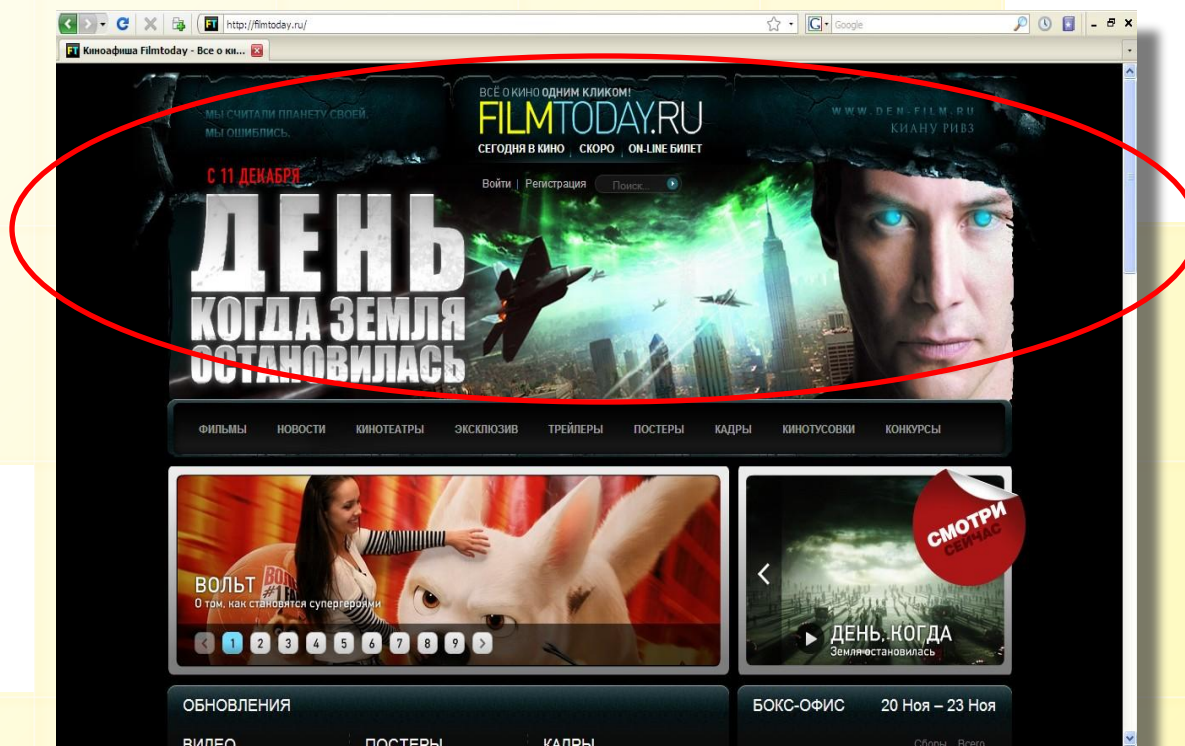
http://filmtoday.ru/

Google

Киноафиша Filmtoday - Все о ки...

МЫ СЧИТАЛИ ПЛАНЕТУ СВОЕЙ. МЫ ОШИБЛИСЬ.

ВСЁ О КИНО ОДНИМ КЛИКОМ!

FILMTODAY.RU

СЕГОДНЯ В КИНО | СКОРО | ON-LINE БИЛЕТ

WWW.DEN-FILM.RU

КИАНУ РИВЗ

С 11 ДЕКАБРЯ

Войти | Регистрация Поиск...

ДЕНЬ КОГДА ЗЕМЛЯ ОСТАНОВИЛАСЬ

ФИЛЬМЫ НОВОСТИ КИНОТЕАТРЫ ЭКСКЛЮЗИВ ТРЕЙЛЕРЫ ПОСТЕРЫ КАДРЫ КИНОТУСОВКИ КОНКУРСЫ

ВОЛЬТ

О том, как становятся супергероями

1 2 3 4 5 6 7 8 9

СМОТРИ СЕЙЧАС

ДЕНЬ, КОГДА

Земля остановилась

ОБНОВЛЕНИЯ

БОКС-ОФИС 20 Ноя – 23 Ноя

ВИДЕО ПОСТЕРЫ КАДРЫ

Сборы Всего